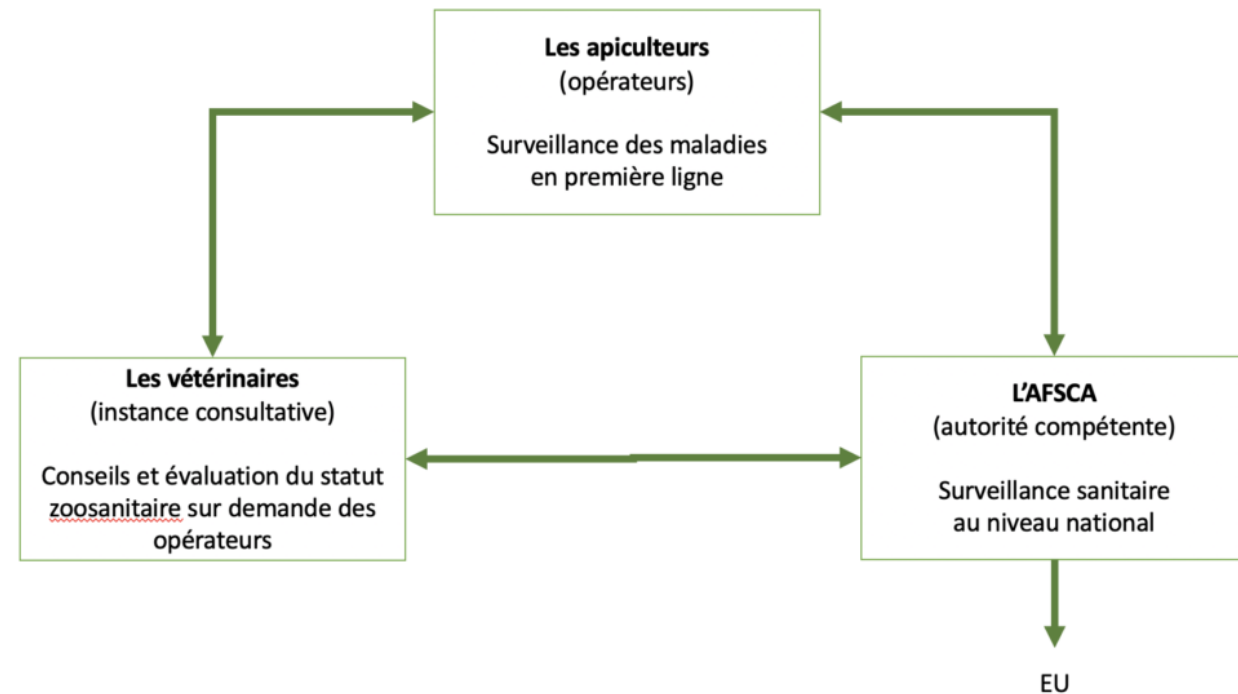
**Les apiculteurs**
(opérateurs)

Surveillance des maladies en première ligne

**Les vétérinaires**
(instance consultative)

Conseils et évaluation du statut zoosanitaire sur demande des opérateurs

**L'AFSCA**
(autorité compétente)

Surveillance sanitaire au niveau national

EU